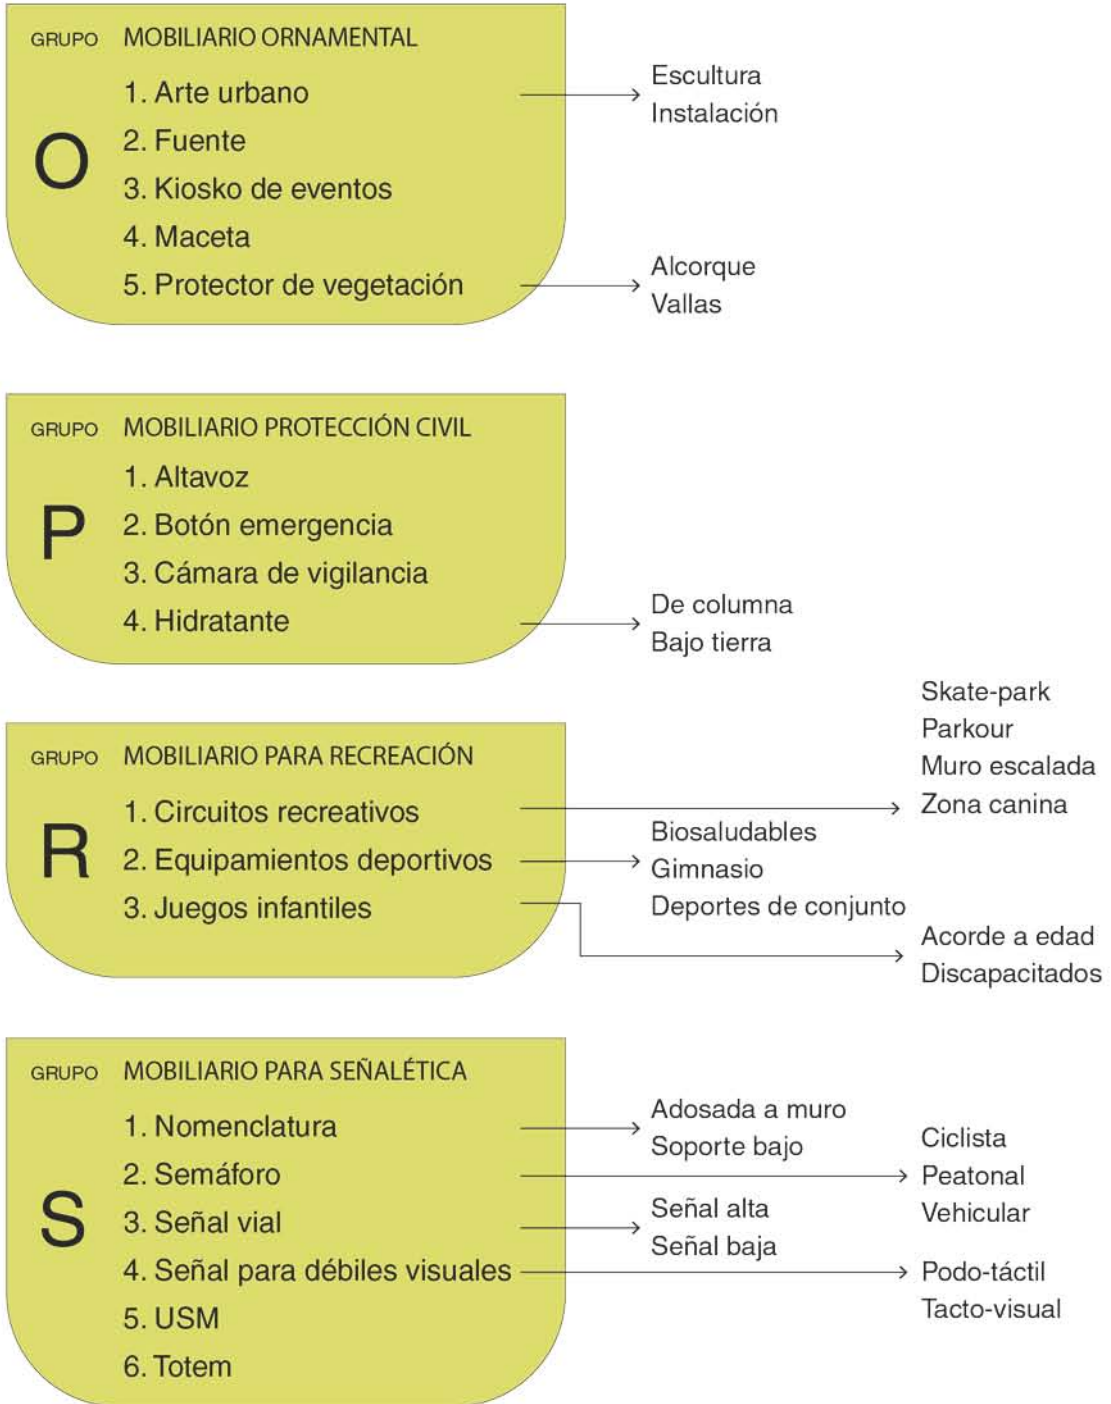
GRUPO MOBILIARIO ORNAMENTAL

O

1. Arte urbano
2. Fuente
3. Kiosko de eventos
4. Maceta
5. Protector de vegetación

Escultura
Instalación

Alcorque
Vallas

GRUPO MOBILIARIO PROTECCIÓN CIVIL

P

1. Altavoz
2. Botón emergencia
3. Cámara de vigilancia
4. Hidratante

De columna
Bajo tierra

GRUPO MOBILIARIO PARA RECREACIÓN

R

1. Circuitos recreativos
2. Equipamientos deportivos
3. Juegos infantiles

Skate-park
Parkour
Muro escalada
Zona canina

Biosaludables
Gimnasio
Deportes de conjunto

Acorde a edad
Discapacitados

GRUPO MOBILIARIO PARA SEÑALÉTICA

S

1. Nomenclatura
2. Semáforo
3. Señal vial
4. Señal para débiles visuales
5. USM
6. Totem

Adosada a muro
Soporte bajo

Ciclista
Peatonal
Vehicular

Señal alta
Señal baja

Podo-táctil
Tacto-visual